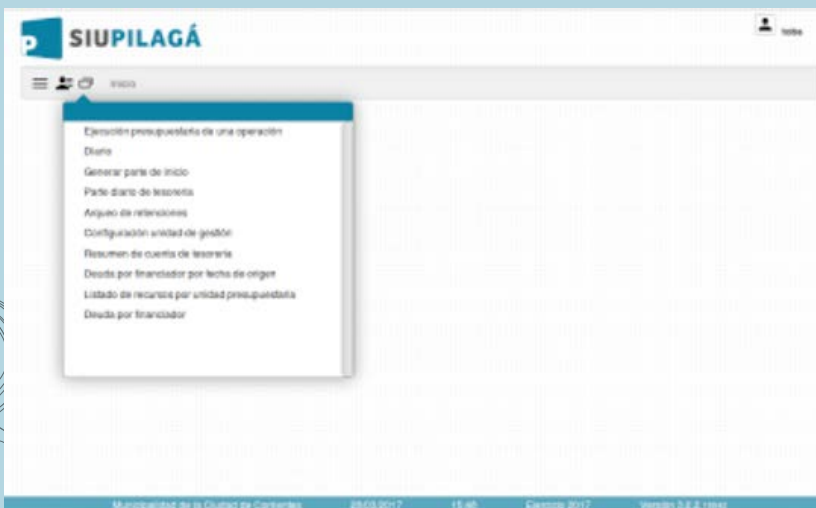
SIUPILAGÁ

toba

Inicio

Ejecución presupuestaria de una operación
Diario
Generar parte de inicio
Parte diario de tesorería
Arqueo de retenciones
Configuración unidad de gestión
Resumen de cuenta de tesorería
Deuda por financiador por fecha de origen
Listado de recursos por unidad presupuestaria
Deuda por financiador

Municipalidad de la Ciudad de Corrientes 28/03/2017 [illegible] Ejercicio 2017 Versión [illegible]